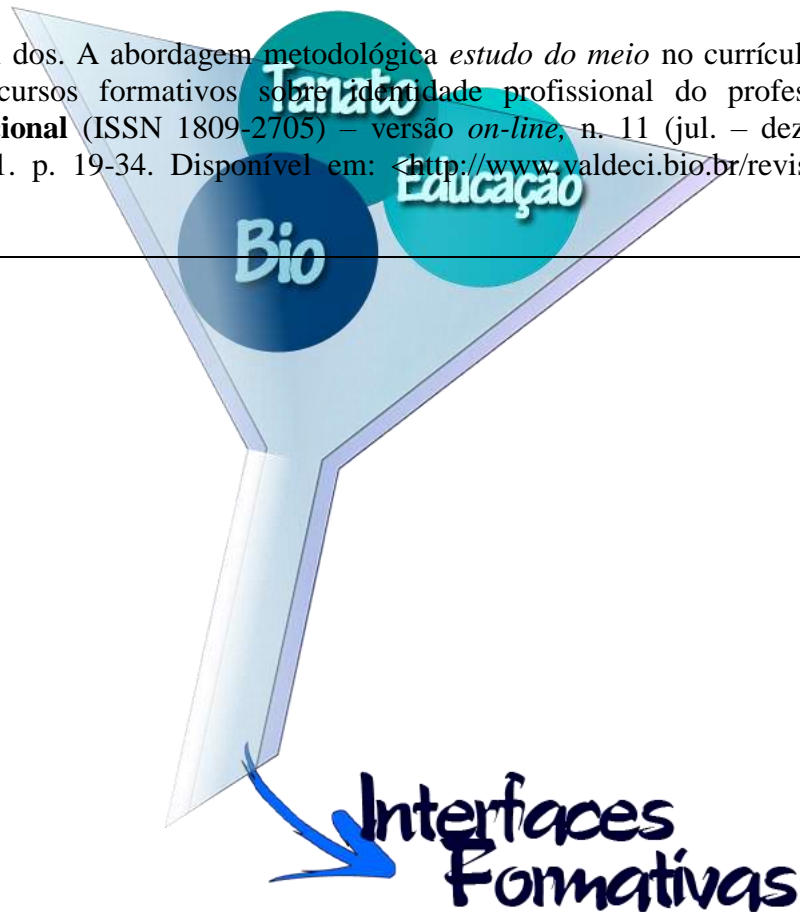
dos. A abordagem metodológica *estudo do meio* no currícul cursos formativos sobre identidade profissional do profes **ional** (ISSN 1809-2705) – versão *on-line*, n. 11 (jul. – dez 1. p. 19-34. Disponível em: <http://www.valdeci.bio.br/revis

Tanato

Educação

Bio

Interfaces Formativas